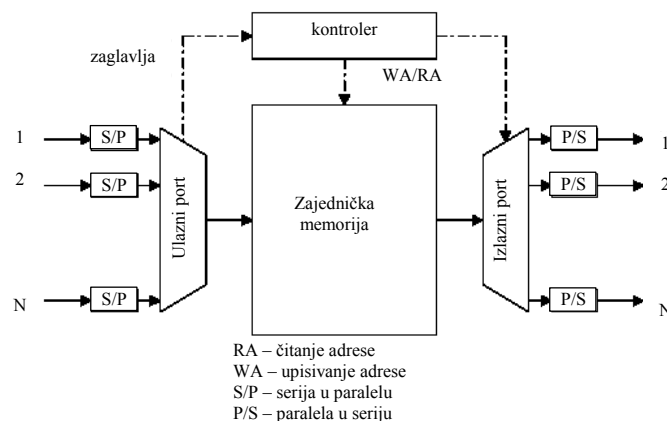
kontroler

zaglavlja

WA/RA

1
2
N

S/P
S/P
S/P

Ulazni port

Zajednička memorija

Izlazni port

P/S
P/S
P/S

1
2
N

RA – čitanje adrese
WA – upisivanje adrese
S/P – serija u paralelu
P/S – paralela u seriju